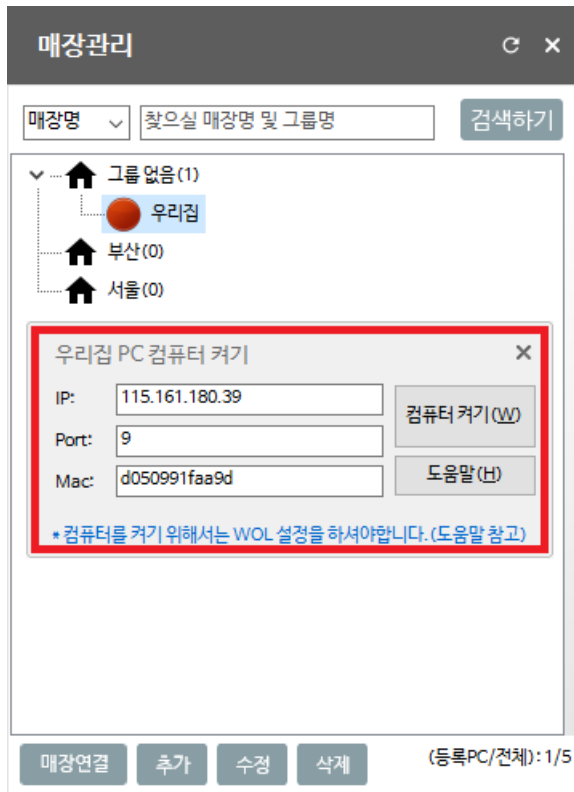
매장관리

매장명
찾으실 매장명 및 그룹명
검색하기

그룹 없음(1)
우리집
부산(0)
서울(0)

우리집 PC 컴퓨터 켜기
IP: 115.161.180.39
Port: 9
Mac: d050991faa9d
컴퓨터 켜기(W)
도움말(H)
* 컴퓨터를 켜기 위해서는 WOL 설정을 하셔야합니다. (도움말 참고)

매장연결
추가
수정
삭제
(등록PC/전체): 1/5